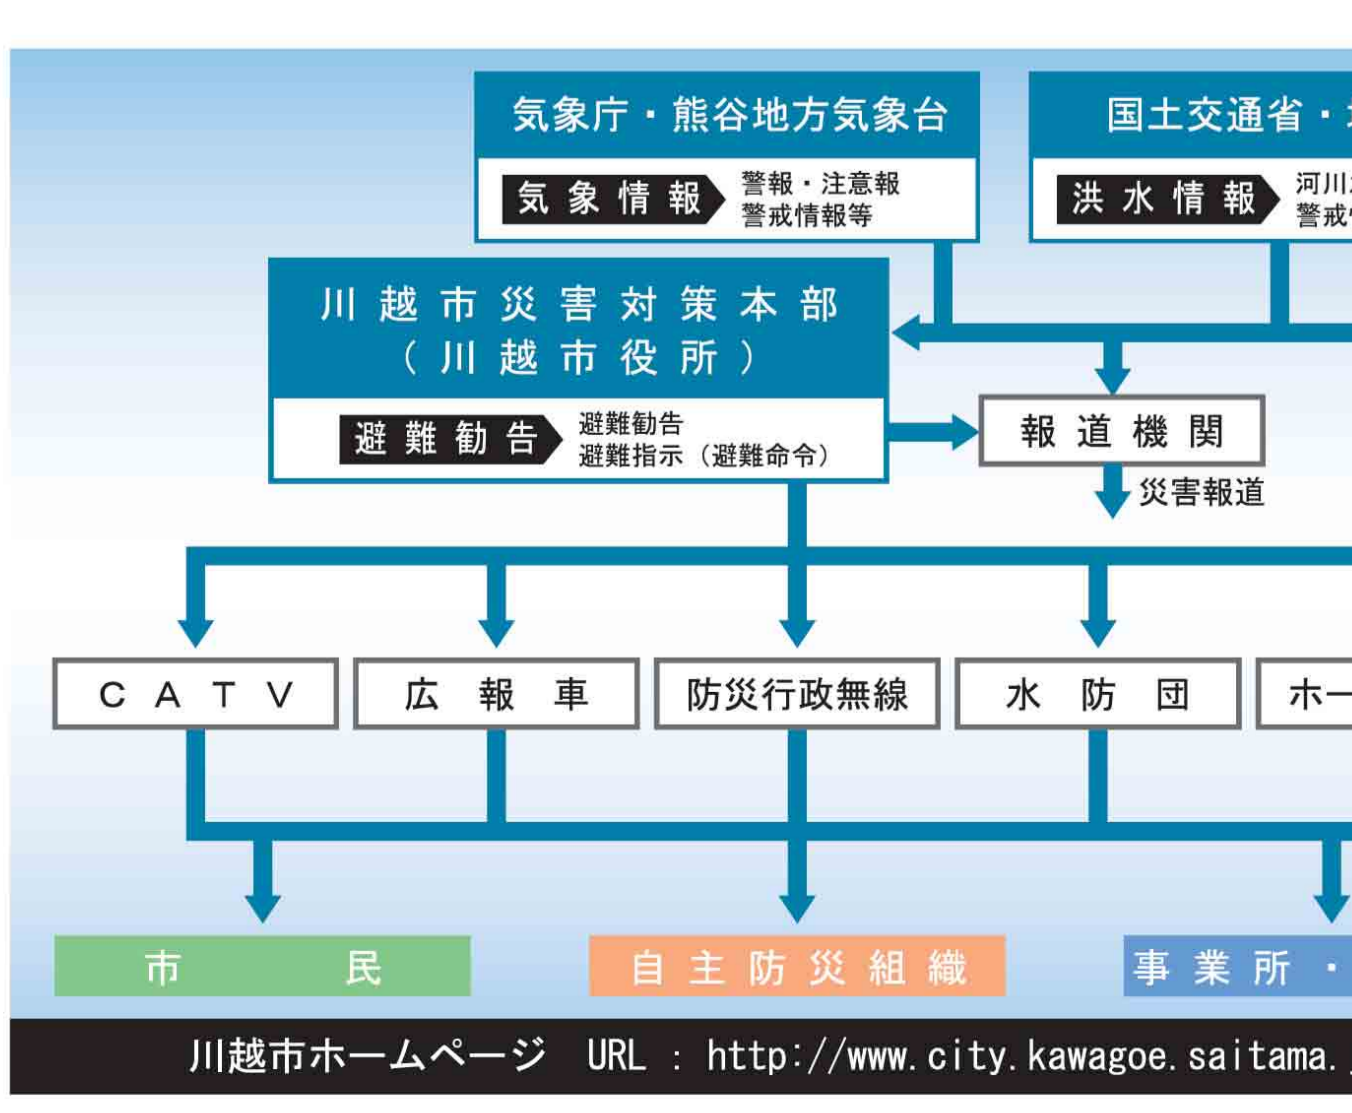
気象庁・熊谷地方気象台

気象情報

警報・注意報
警戒情報等

国土交通省・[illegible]

洪水情報

河川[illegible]
警戒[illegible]

川越市災害対策本部
（川越市役所）

避難勧告

避難勧告
避難指示（避難命令）

報道機関

災害報道

CATV

広報車

防災行政無線

水防団

ホー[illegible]

市民

自主防災組織

事業所・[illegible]

川越市ホームページ URL : http://www.city.kawagoe.saitama.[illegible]